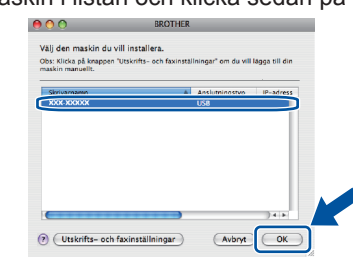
maskin i listan och klicka sedan på

BROTHER

Välj den maskin du vill installera.

Obs: Klicka på knappen "Utskrifts- och faxinställningar" om du vill lägga till din maskin manuellt.

| Skrivarnamn | Anslutningstyp | IP-adress |
|---|---|---|
| XXX-XXXXX | USB | |

? Utskrifts- och faxinställningar Avbryt OK